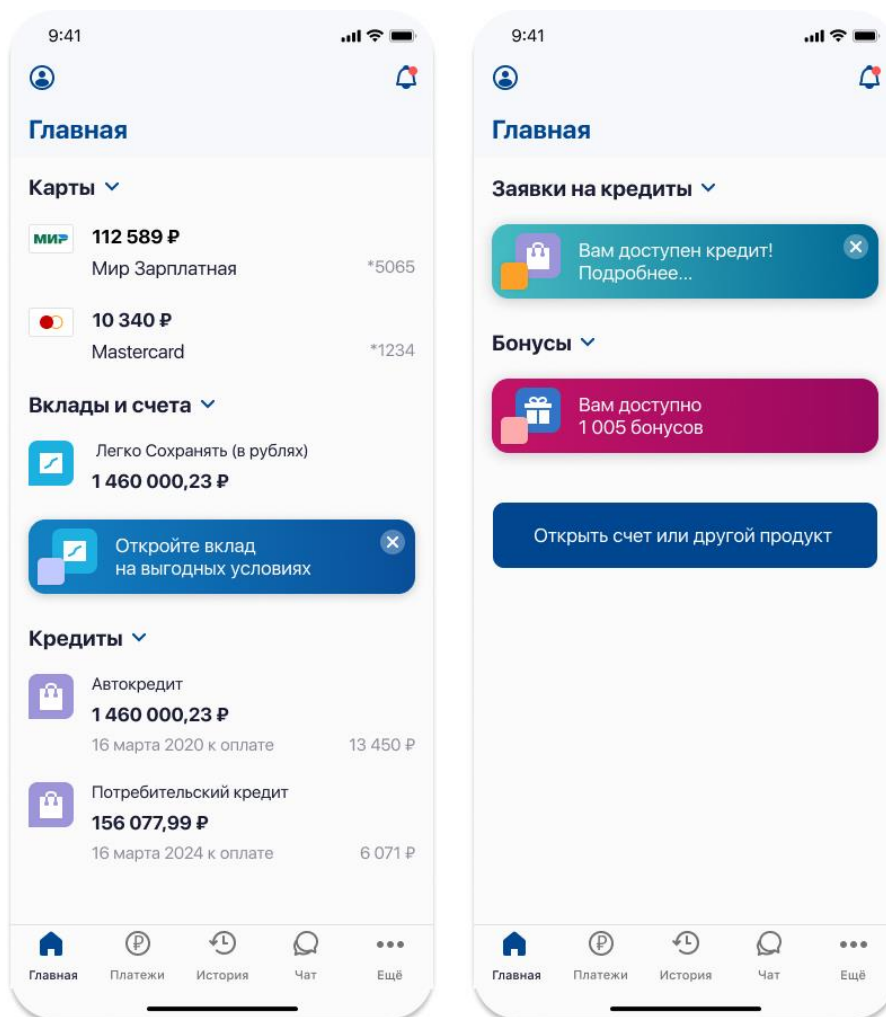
9:41

Главная

Карты

МИР 112 589 ₽
Мир Зарплатная *5065

10 340 ₽
Mastercard *1234

Вклады и счета

Легко Сохранять (в рублях)
1 460 000,23 ₽

Откройте вклад на выгодных условиях

Кредиты

Автокредит
1 460 000,23 ₽
16 марта 2020 к оплате 13 450 ₽

Потребительский кредит
156 077,99 ₽
16 марта 2024 к оплате 6 071 ₽

Главная Платежи История Чат Ещё

9:41

Главная

Заявки на кредиты

Вам доступен кредит! Подробнее...

Бонусы

Вам доступно 1 005 бонусов

Открыть счет или другой продукт

Главная Платежи История Чат Ещё